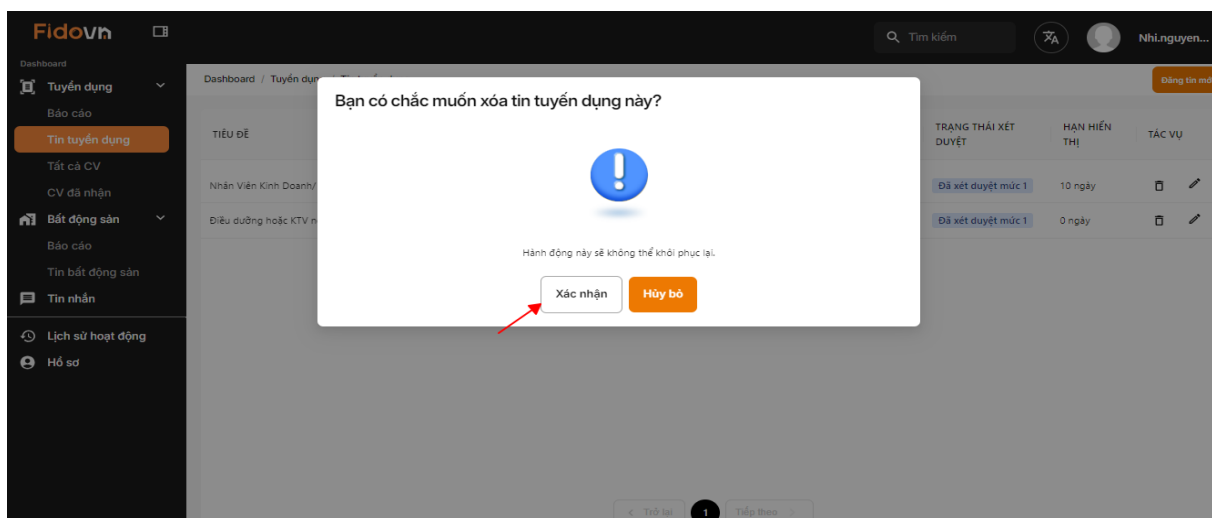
Fidovn

Tìm kiếm

Nhi.nguyen...

Dashboard
Tuyển dụng
Báo cáo
Tin tuyển dụng
Tất cả CV
CV đã nhận
Bất động sản
Báo cáo
Tin bất động sản
Tin nhắn
Lịch sử hoạt động
Hồ sơ

Dashboard / Tuyển dụ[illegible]

Đăng tin mới

| TIÊU ĐỀ | TRẠNG THÁI XÉT DUYỆT | HẠN HIỂN THỊ | TÁC VỤ |
|---|---|---|---|
| Nhân Viên Kinh Doanh/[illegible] | Đã xét duyệt mức 1 | 10 ngày | |
| Điều dưỡng hoặc KTV n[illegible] | Đã xét duyệt mức 1 | 0 ngày | |

Bạn có chắc muốn xóa tin tuyển dụng này?

Hành động này sẽ không thể khôi phục lại.

Xác nhận
Hủy bỏ

< Trở lại 1 Tiếp theo >